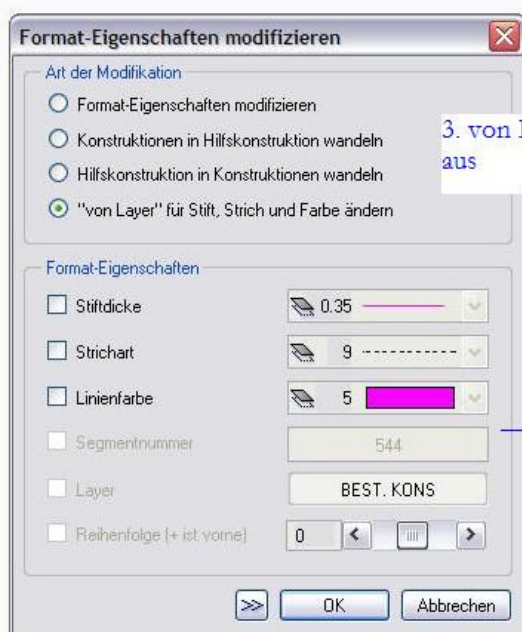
Format-Eigenschaften modifizieren

Art der Modifikation

Format-Eigenschaften modifizieren

Konstruktionen in Hilfskonstruktion wandeln

Hilfskonstruktion in Konstruktionen wandeln

"von Layer" für Stift, Strich und Farbe ändern

3. von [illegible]
aus

Format-Eigenschaften

Stiftdicke 0.35

Strichart 9

Linienfarbe 5

Segmentnummer 544

Layer BEST. KONS

Reihenfolge (+ ist vorne) 0

>>

OK

Abbrechen